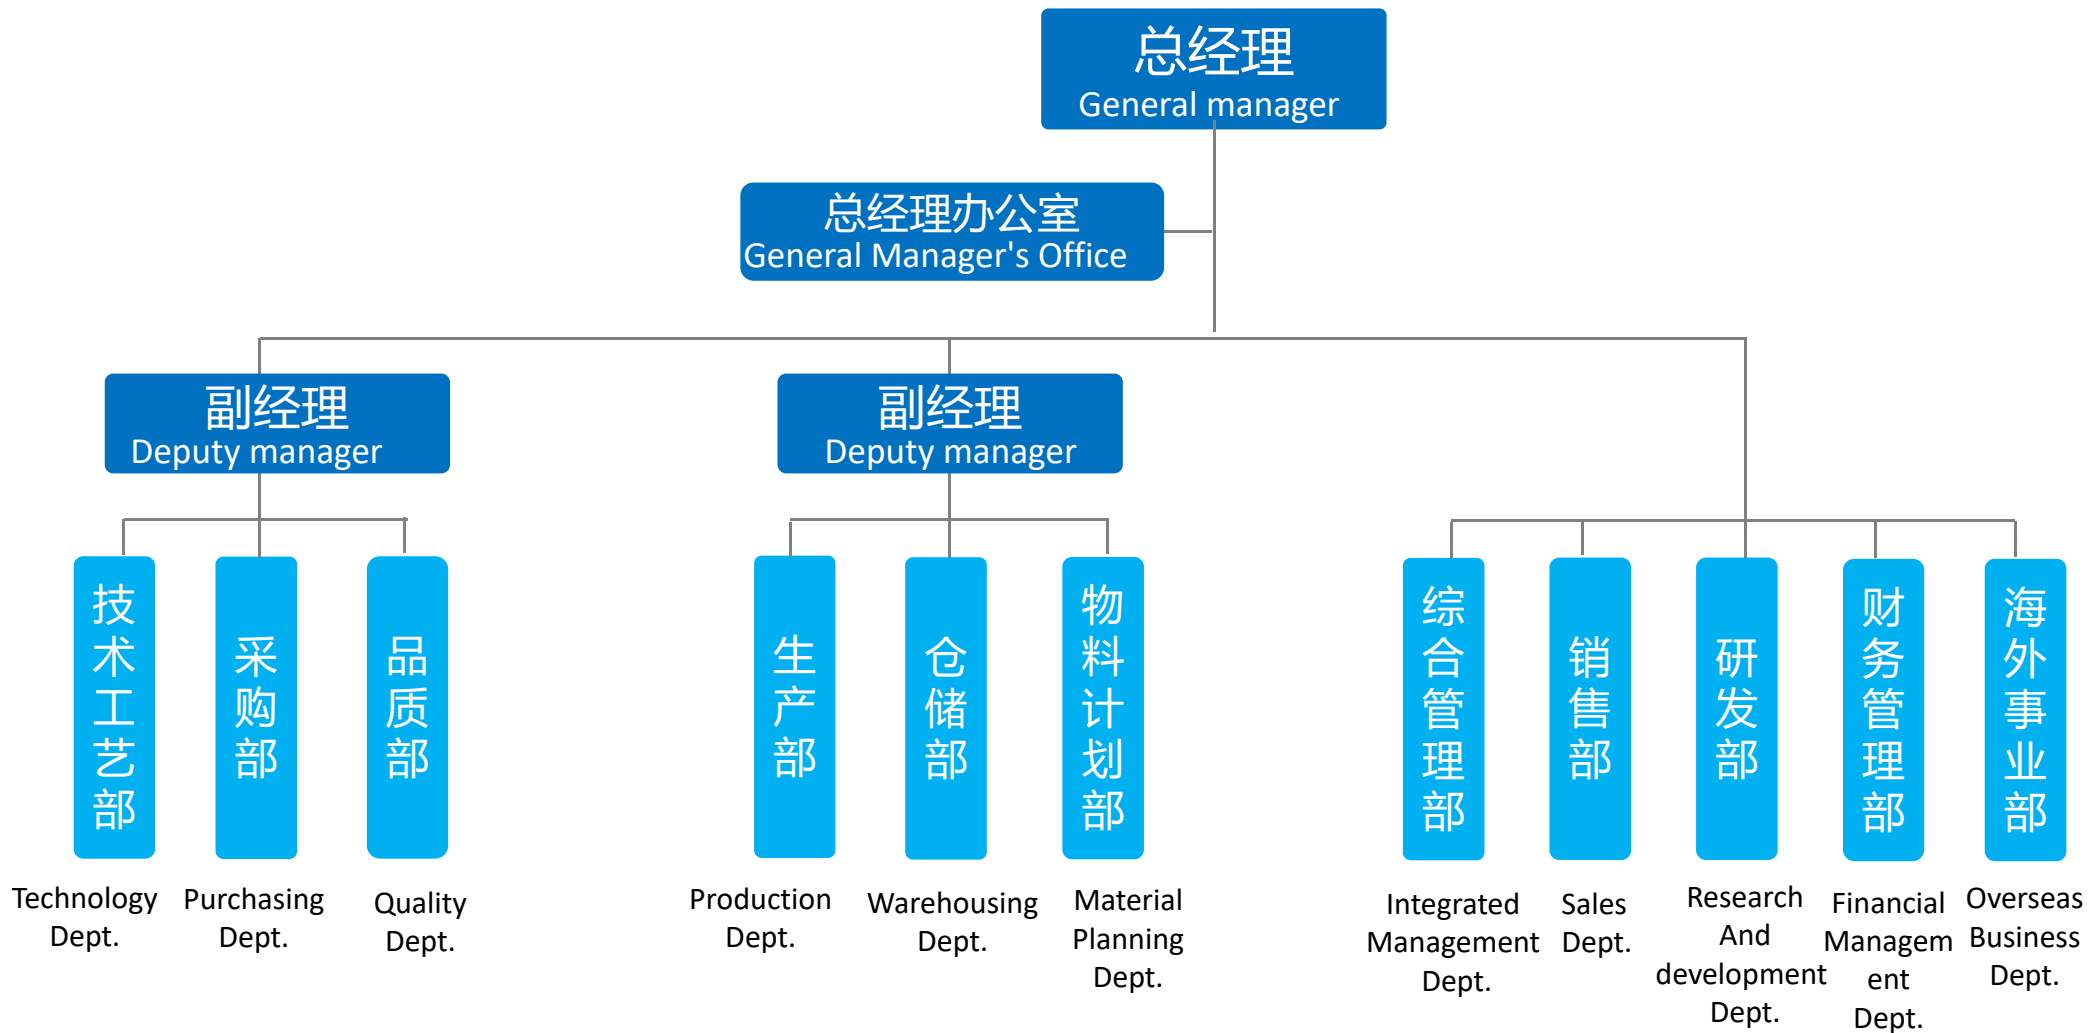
总经理
General manager

总经理办公室
General Manager's Office

副经理
Deputy manager

副经理
Deputy manager

技术工艺部

采购部

品质部

生产部

仓储部

物料计划部

综合管理部

销售部

研发部

财务管理部

海外事业部

Technology Dept.

Purchasing Dept.

Quality Dept.

Production Dept.

Warehousing Dept.

Material Planning Dept.

Integrated Management Dept.

Sales Dept.

Research And development Dept.

Financial Managem ent Dept.

Overseas Business Dept.